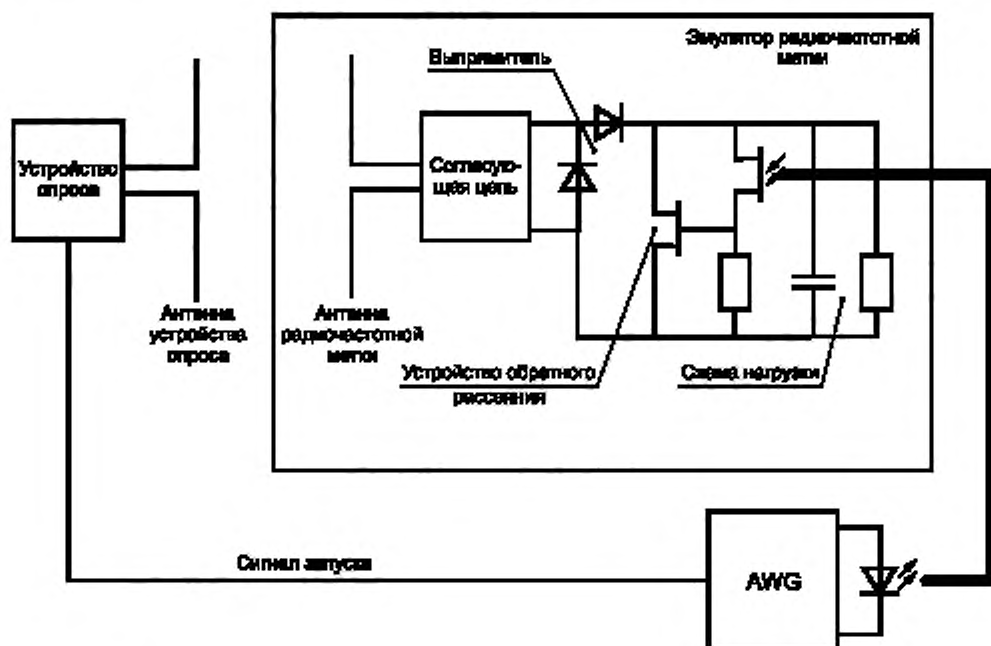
Эмулятор радиочастотной метки

Выпрямитель

Устройство опроса

Согласующая цепь

Антенна устройства опроса

Антенна радиочастотной метки

Устройство обратного рассеяния

Схема нагрузки

Сигнал запуска

AWG